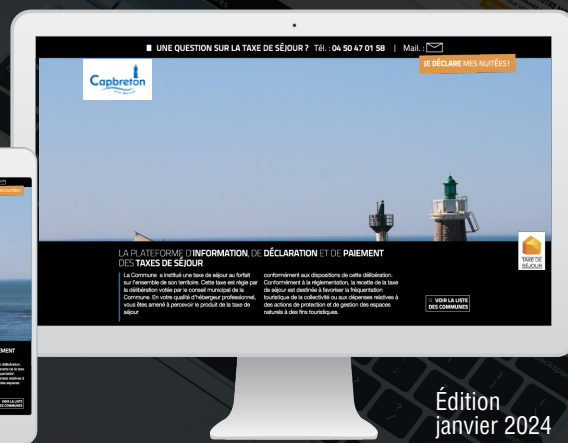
UNE QUESTION SUR LA TAXE DE SÉJOUR ? Tél. : 04 50 47 01 58 | Mail. :

JE DÉCLARE MES NUITÉES !

Capbreton

LA PLATEFORME D'INFORMATION, DE DÉCLARATION ET DE PAIEMENT DES TAXES DE SÉJOUR

La Commune a institué une taxe de séjour au forfait sur l'ensemble de son territoire. Cette taxe est régie par la délibération votée par le conseil municipal de la Commune. En votre qualité d'hébergeur professionnel, vous êtes amené à percevoir le produit de la taxe de séjour

conformément aux dispositions de cette délibération. Conformément à la réglementation, la recette de la taxe de séjour est destinée à favoriser la fréquentation touristique de la collectivité ou aux dépenses relatives à des actions de protection et de gestion des espaces naturels à des fins touristiques.

VOIR LA LISTE DES COMMUNES

TAXE DE SÉJOUR

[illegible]

Édition
janvier 2024